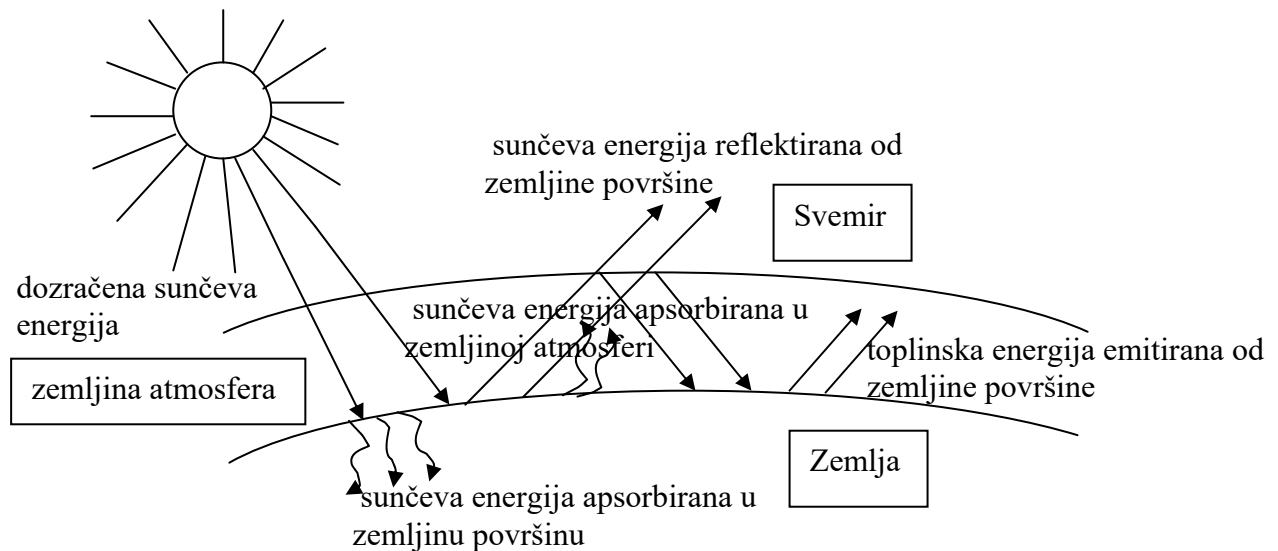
sunčeva energija reflektirana od zemljine površine

Svemir

dozračena sunčeva energija

sunčeva energija apsorbirana u zemljinoj atmosferi

toplinska energija emitirana od zemljine površine

zemljina atmosfera

Zemlja

sunčeva energija apsorbirana u zemljinu površinu